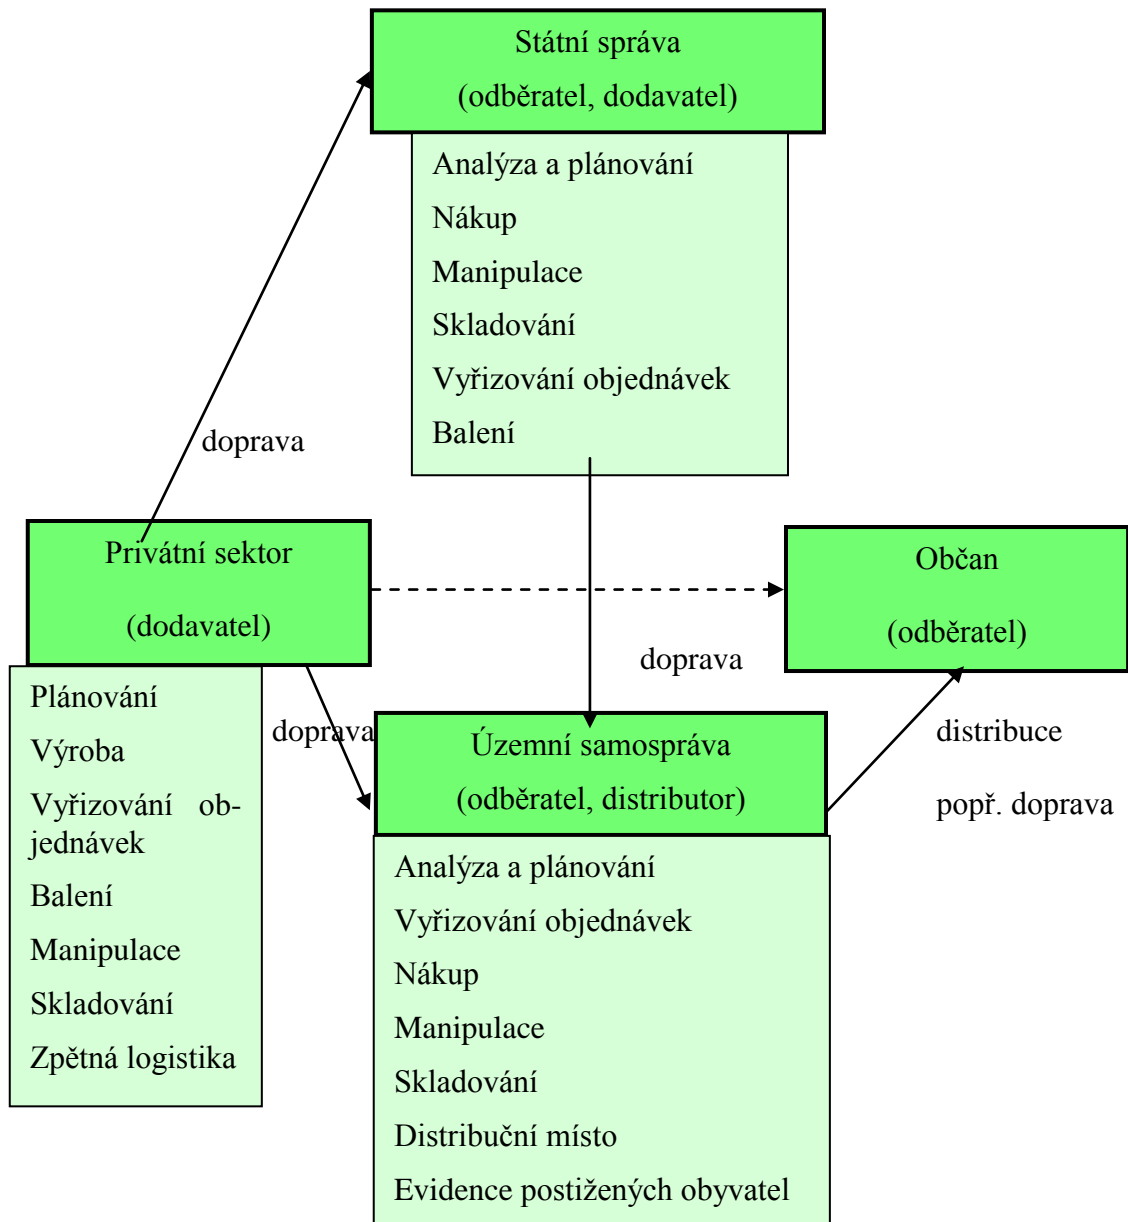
Státní správa

(odběratel, dodavatel)

Analýza a plánování

Nákup

Manipulace

Skladování

Vyřizování objednávek

Balení

doprava

Privátní sektor

(dodavatel)

Plánování

Výroba

Vyřizování objednávek

Balení

Manipulace

Skladování

Zpětná logistika

Občan

(odběratel)

doprava

doprava

Územní samospráva

(odběratel, distributor)

Analýza a plánování

Vyřizování objednávek

Nákup

Manipulace

Skladování

Distribuční místo

Evidence postižených obyvatel

distribuce

popř. doprava